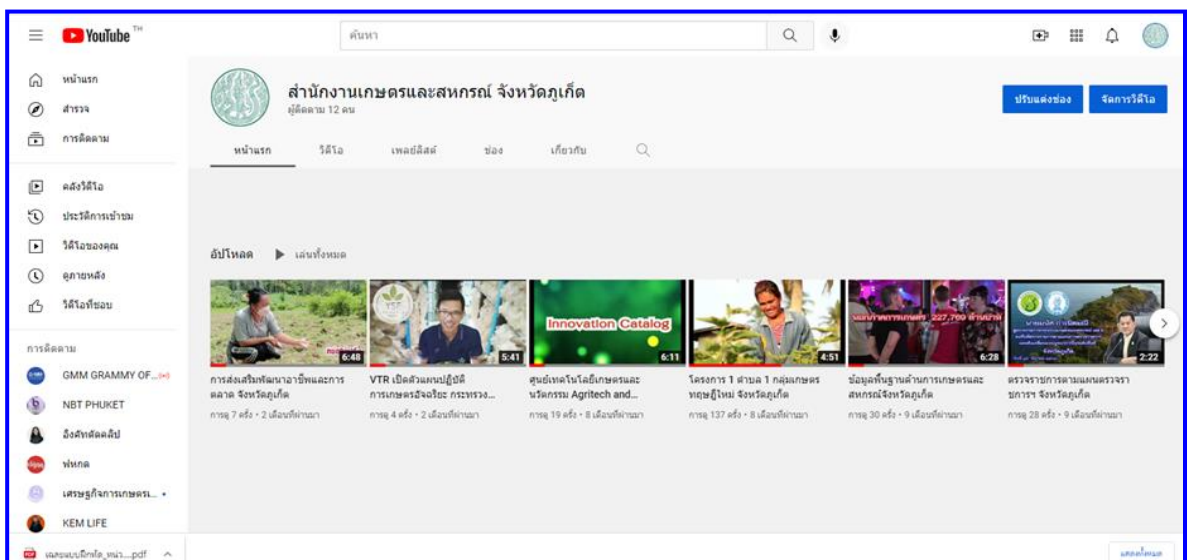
YouTube TH

ค้นหา

หน้าแรก
สำรวจ
การติดตาม

คลังวิดีโอ
ประวัติการเข้าชม
วิดีโอของคุณ
ดูภายหลัง
วิดีโอที่ชอบ

การติดตาม
GMM GRAMMY OF...
NBT PHUKET
อังศักดิ์ตัดคลิป
พหกล
เศรษฐกิจการเกษตร...
KEM LIFE

สำนักงานเกษตรและสหกรณ์ จังหวัดภูเก็ต
ผู้ติดตาม 12 คน

ปรับแต่งช่อง
จัดการวิดีโอ

หน้าแรก
วิดีโอ
เพลย์ลิสต์
ช่อง
เกี่ยวกับ

อัปโหลด
เล่นทั้งหมด

6:48
การส่งเสริมพัฒนาอาชีพและการตลาด จังหวัดภูเก็ต
การดู 7 ครั้ง • 2 เดือนที่ผ่านมา

5:41
VTR เปิดตัวแผนปฏิบัติการเกษตรอัจฉริยะ กระทรวง...
การดู 4 ครั้ง • 2 เดือนที่ผ่านมา

Innovation Catalog
6:11
ศูนย์เทคโนโลยีเกษตรและนวัตกรรม Agritech and...
การดู 19 ครั้ง • 8 เดือนที่ผ่านมา

4:51
โครงการ 1 ตำบล 1 กลุ่มเกษตรทฤษฎีใหม่ จังหวัดภูเก็ต
การดู 137 ครั้ง • 8 เดือนที่ผ่านมา

227,769
6:28
ข้อมูลพื้นฐานด้านการเกษตรและสหกรณ์จังหวัดภูเก็ต
การดู 30 ครั้ง • 9 เดือนที่ผ่านมา

2:22
ตรวจราชการตามแผนตรวจราชการฯ จังหวัดภูเก็ต
การดู 28 ครั้ง • 9 เดือนที่ผ่านมา

แบบฟอร์มฝึกหัด_หน้า....pdf
แสดงทั้งหมด